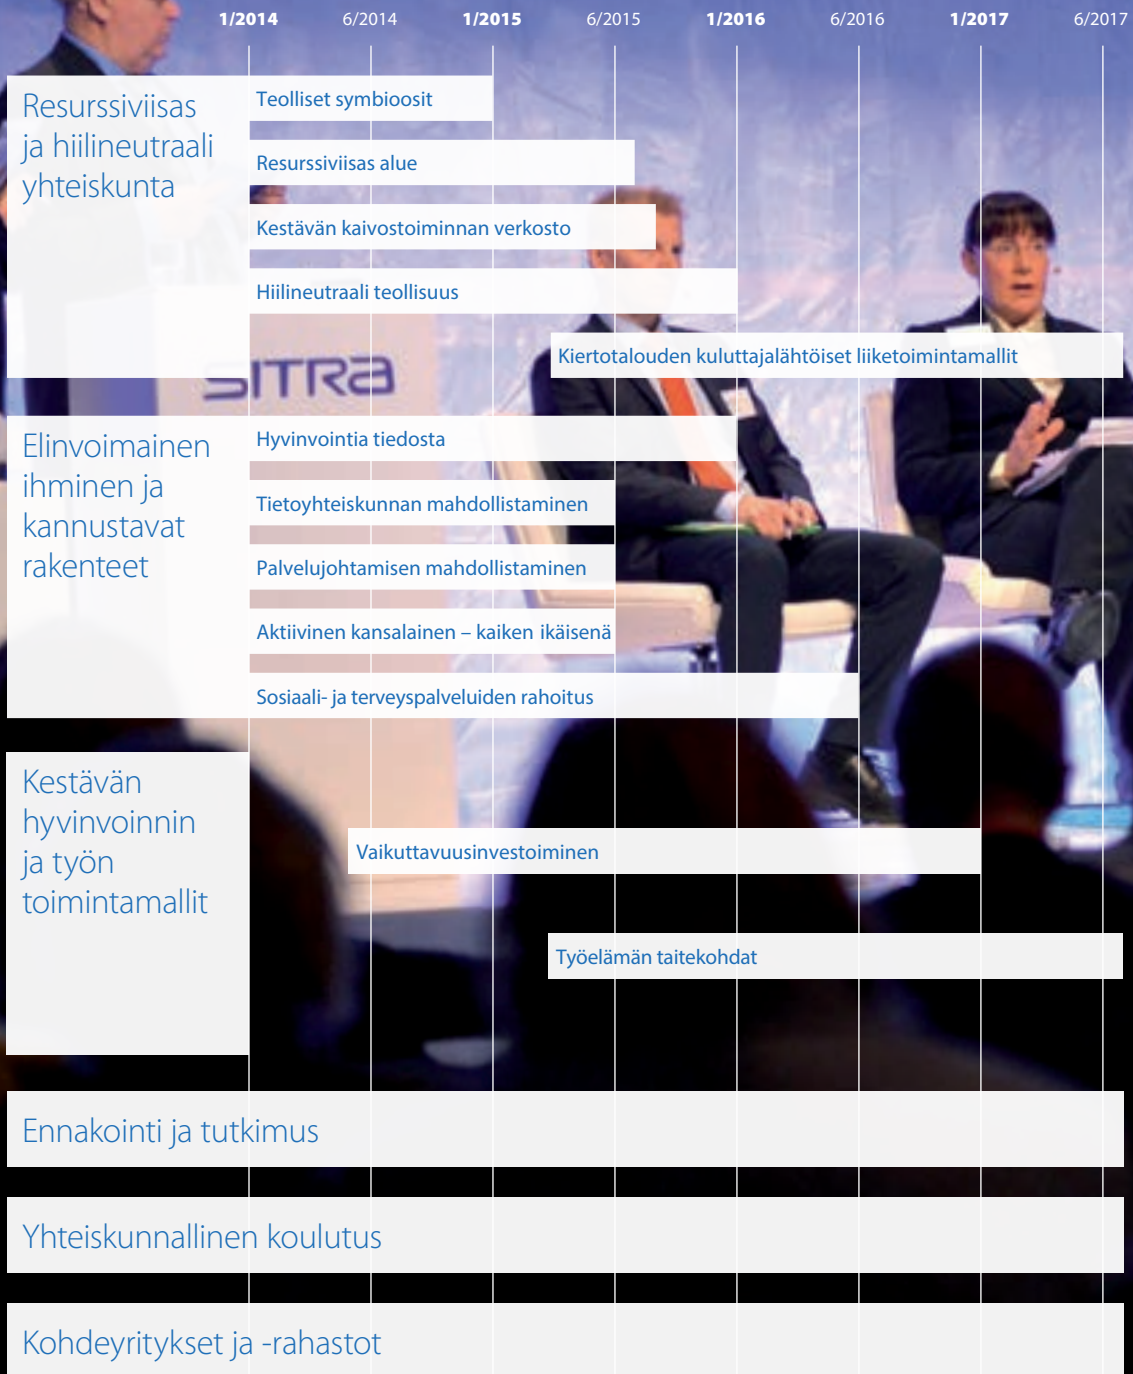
1/2014 6/2014 1/2015 6/2015 1/2016 6/2016 1/2017 6/2017

Resurssiviisas ja hiilineutraali yhteiskunta

Teolliset symbioosit

Resurssiviisas alue

Kestävän kaivostoiminnan verkosto

Hiilineutraali teollisuus

Kiertotalouden kuluttajalähtöiset liiketoimintamallit

SITRA

Elinvoimainen ihminen ja kannustavat rakenteet

Hyvinvointia tiedosta

Tietoyhteiskunnan mahdollistaminen

Palvelujohtamisen mahdollistaminen

Aktiivinen kansalainen – kaiken ikäisenä

Sosiaali- ja terveyspalveluiden rahoitus

Kestävän hyvinvoinnin ja työn toimintamallit

Vaikuttavuusinvestoiminen

Työelämän taitekohdat

Ennakointi ja tutkimus

Yhteiskunnallinen koulutus

Kohdeyritykset ja -rahastot